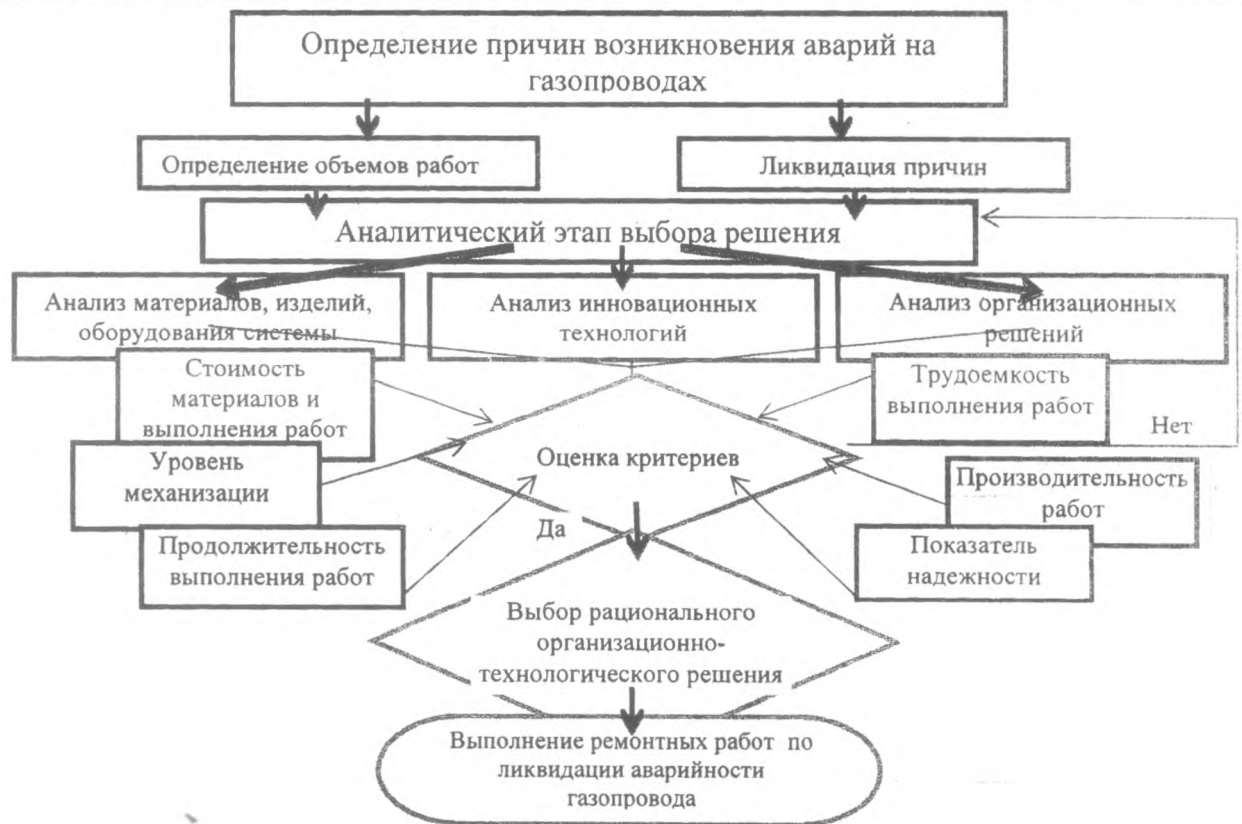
Определение причин возникновения аварий на газопроводах

Определение объемов работ

Ликвидация причин

Аналитический этап выбора решения

Анализ материалов, изделий, оборудования системы

Анализ инновационных технологий

Анализ организационных решений

Стоимость материалов и выполнения работ

Трудоемкость выполнения работ

Нет

Уровень механизации

Оценка критериев

Производительность работ

Да

Продолжительность выполнения работ

Показатель надежности

Выбор рационального организационно-технологического решения

Выполнение ремонтных работ по ликвидации аварийности газопровода